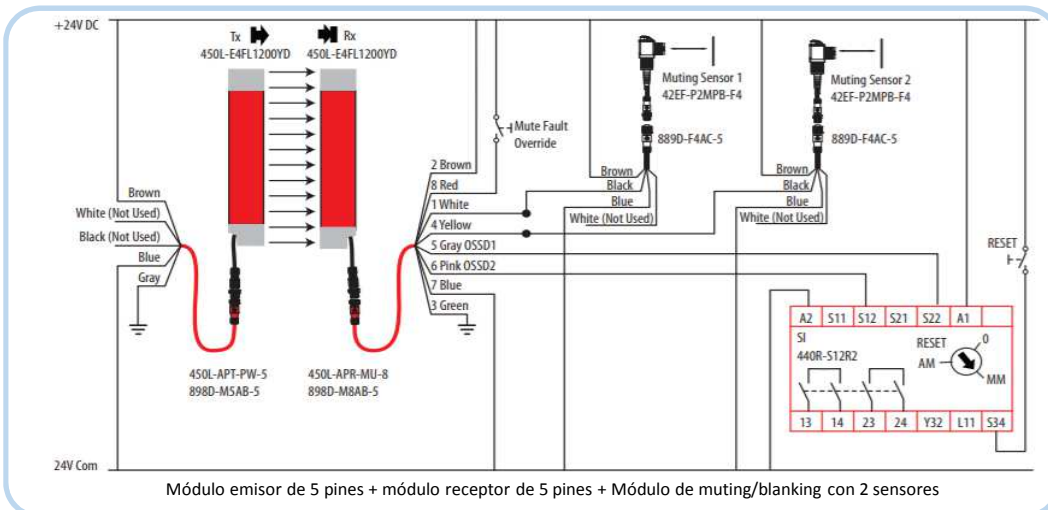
+24V DC

Tx
450L-E4FL1200YD

Rx
450L-E4FL1200YD

Mute Fault Override

Muting Sensor 1
42EF-P2MPB-F4
889D-F4AC-5

Muting Sensor 2
42EF-P2MPB-F4
889D-F4AC-5

Brown
White (Not Used)
Black (Not Used)
Blue
Gray

2 Brown
8 Red
1 White
4 Yellow
5 Gray OSSD1
6 Pink OSSD2
7 Blue
3 Green

Brown
Black
Blue
White (Not Used)

Brown
Black
Blue
White (Not Used)

RESET

| A2 | S11 | S12 | S21 | S22 | A1 |
|---|---|---|---|---|---|

SI
440R-S12R2

RESET
AM
0
MM

| 13 | 14 | 23 | 24 | Y32 | L11 | S34 |
|---|---|---|---|---|---|---|

450L-APT-PW-5
898D-M5AB-5

450L-APR-MU-8
898D-M8AB-5

24V Com

Módulo emisor de 5 pines + módulo receptor de 5 pines + Módulo de muting/blanking con 2 sensores